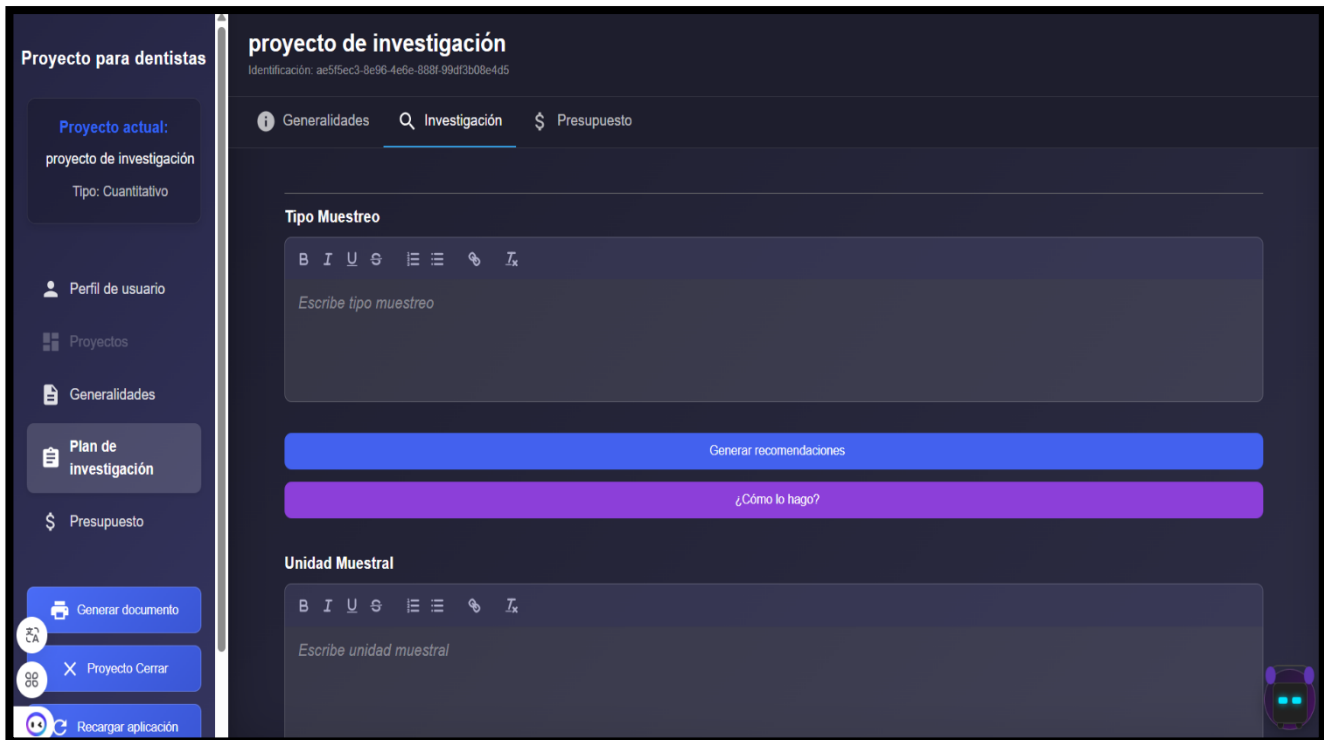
Proyecto para dentistas

Proyecto actual:
proyecto de investigación
Tipo: Cuantitativo

Perfil de usuario
Proyectos
Generalidades
Plan de investigación
Presupuesto

Generar documento
Proyecto Cerrar
Recargar aplicación

proyecto de investigación
Identificación: ae5f5ec3-8e96-4e6e-888f-99df3b08e4d5

Generalidades
Investigación
Presupuesto

Tipo Muestreo

B I U S

Escribe tipo muestreo

Generar recomendaciones

¿Cómo lo hago?

Unidad Muestral

B I U S

Escribe unidad muestral